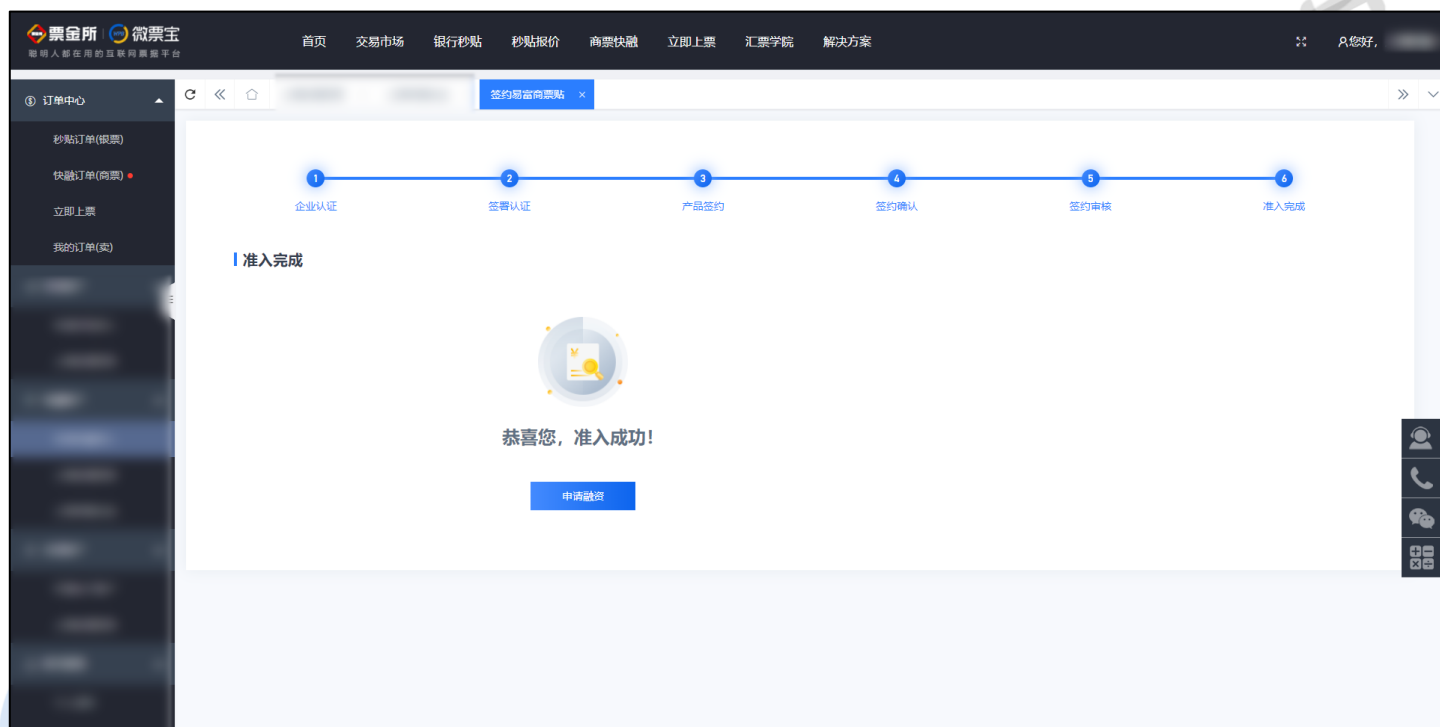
票金所 | 微票宝
聪明人都在用的互联网票据平台

首页 交易市场 银行秒贴 秒贴报价 商票快融 立即上票 汇票学院 解决方案

您好，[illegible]

订单中心
秒贴订单(银票)
快融订单(商票)
立即上票
我的订单(卖)

签约易富商票贴 ×

1 企业认证
2 签署认证
3 产品签约
4 签约确认
5 签约审核
6 准入完成

准入完成

恭喜您，准入成功!

申请融资